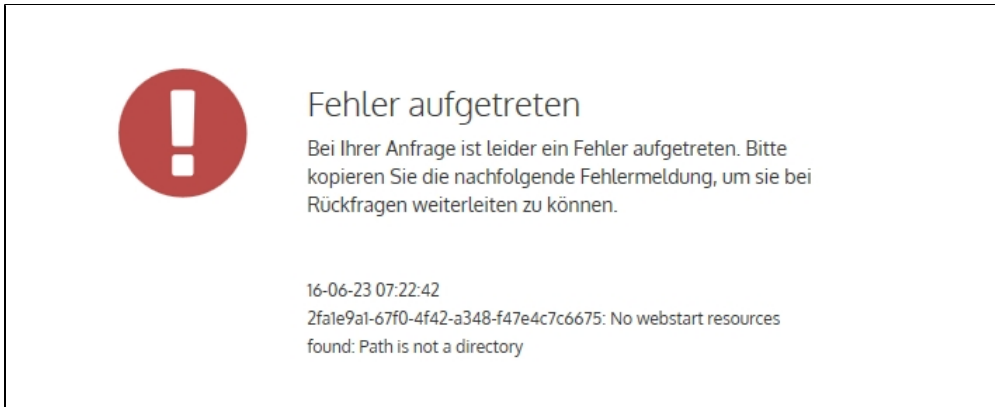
Fehler aufgetreten

Bei Ihrer Anfrage ist leider ein Fehler aufgetreten. Bitte kopieren Sie die nachfolgende Fehlermeldung, um sie bei Rückfragen weiterleiten zu können.

16-06-23 07:22:42
2fa1e9a1-67f0-4f42-a348-f47e4c7c6675: No webstart resources found: Path is not a directory